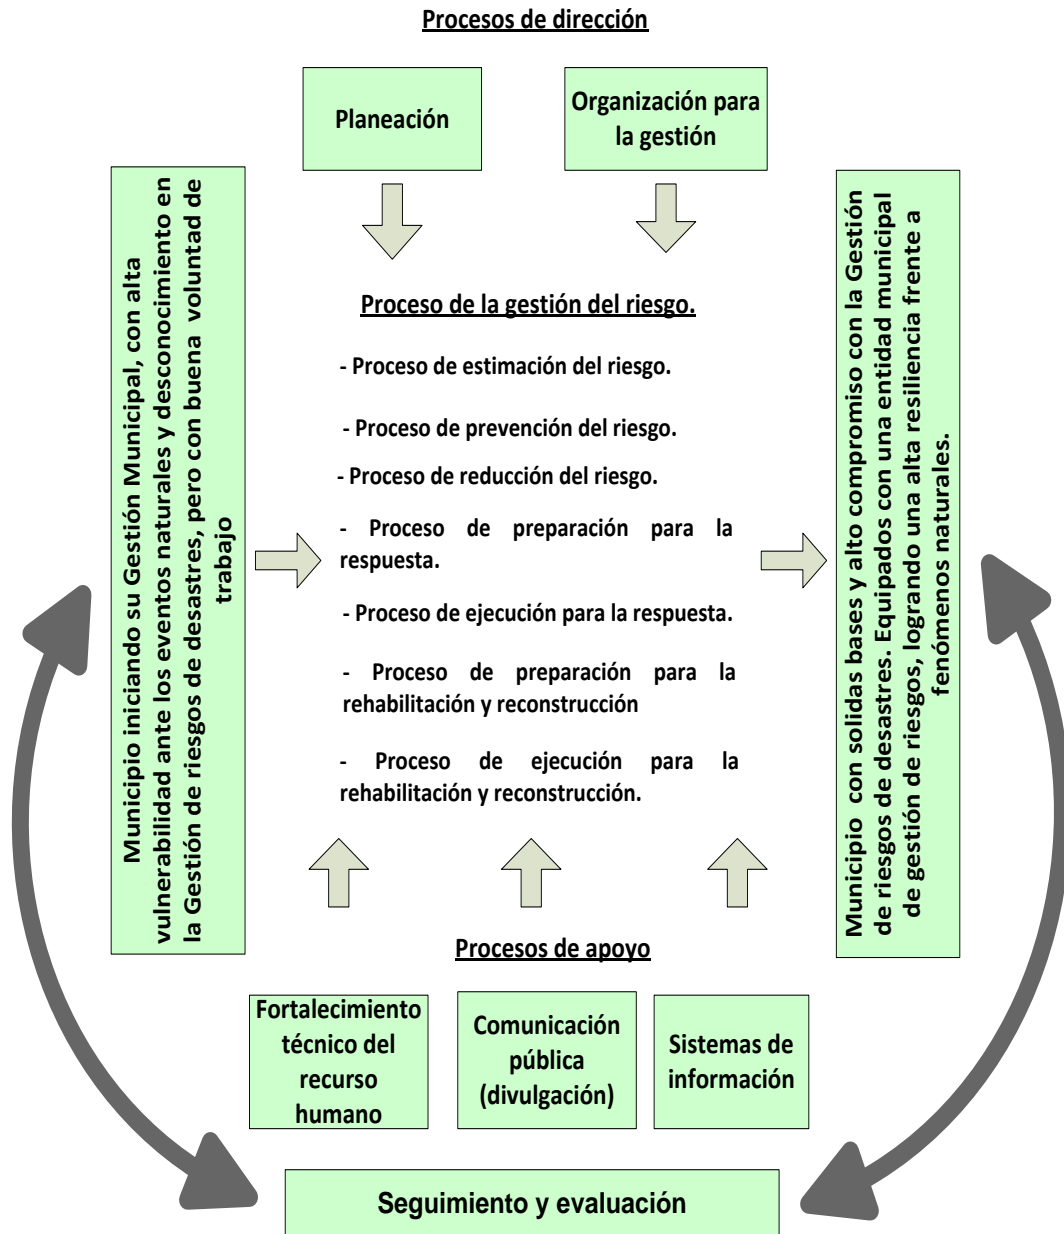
Procesos de dirección

Planeación

Organización para la gestión

Municipio iniciando su Gestión Municipal, con alta vulnerabilidad ante los eventos naturales y desconocimiento en la Gestión de riesgos de desastres, pero con buena voluntad de trabajo

Proceso de la gestión del riesgo.

- Proceso de estimación del riesgo.

- Proceso de prevención del riesgo.

- Proceso de reducción del riesgo.

- Proceso de preparación para la respuesta.

- Proceso de ejecución para la respuesta.

- Proceso de preparación para la rehabilitación y reconstrucción

- Proceso de ejecución para la rehabilitación y reconstrucción.

Municipio con solidas bases y alto compromiso con la Gestión de riesgos de desastres. Equipados con una entidad municipal de gestión de riesgos, logrando una alta resiliencia frente a fenómenos naturales.

Procesos de apoyo

Fortalecimiento técnico del recurso humano

Comunicación pública (divulgación)

Sistemas de información

Seguimiento y evaluación